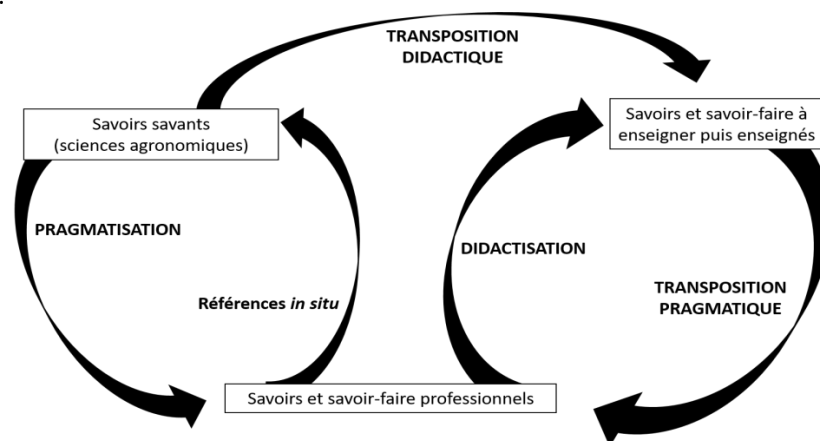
TRANSPOSITION
DIDACTIQUE

Savoirs savants
(sciences agronomiques)

Savoirs et savoir-faire à
enseigner puis enseignés

PRAGMATISATION

DIDACTISATION

Références *in situ*

TRANSPOSITION
PRAGMATIQUE

Savoirs et savoir-faire professionnels